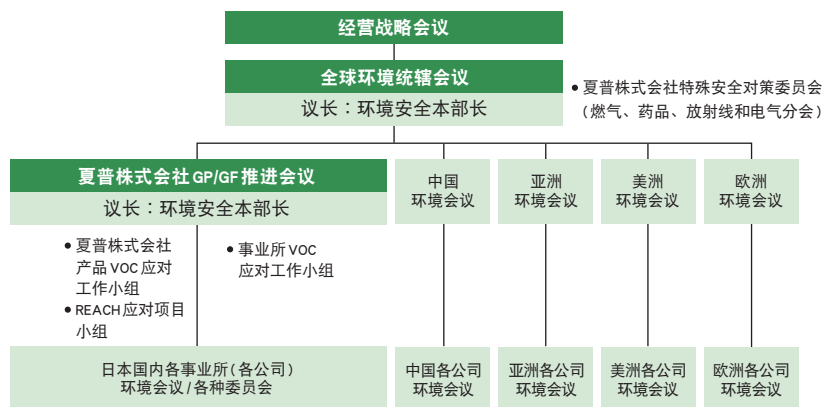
经营战略会议

全球环境统辖会议
议长：环境安全本部长

● 夏普株式会社特殊安全对策委员会（燃气、药品、放射线和电气分会）

夏普株式会社 GP/GF 推进会议
议长：环境安全本部长

● 夏普株式会社产品 VOC 应对工作小组
● REACH 应对项目小组

● 事业所 VOC 应对工作小组

中国环境会议

亚洲环境会议

美洲环境会议

欧洲环境会议

日本国内各事业所（各公司）环境会议 / 各种委员会

中国各公司环境会议

亚洲各公司环境会议

美洲各公司环境会议

欧洲各公司环境会议